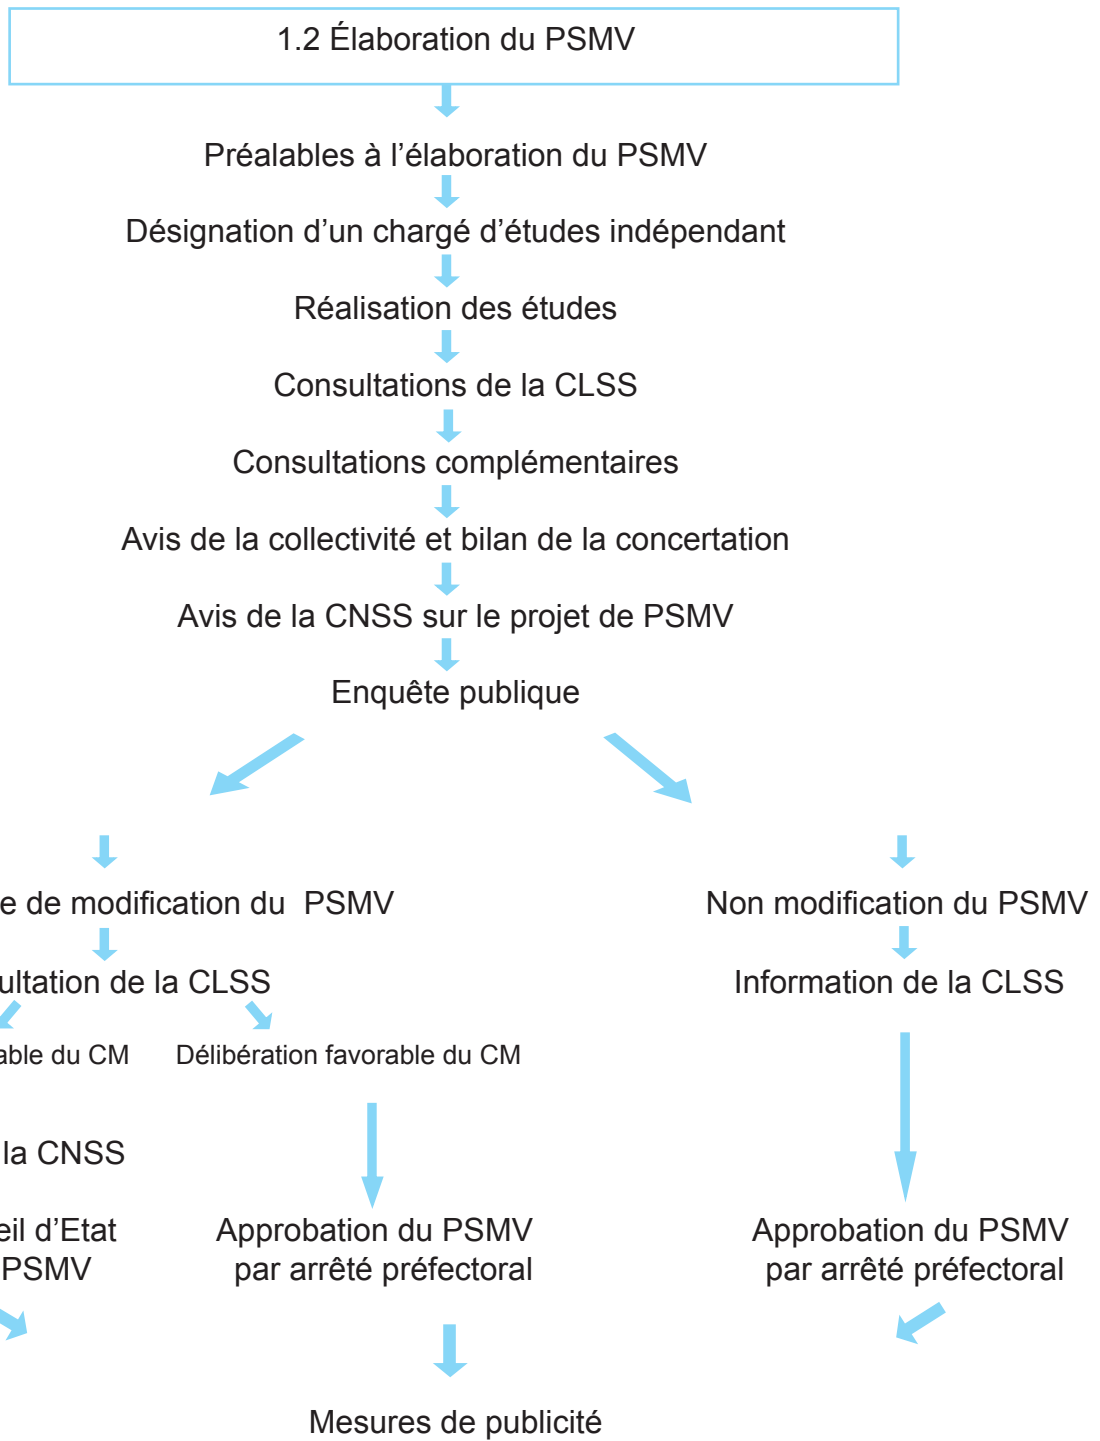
1.2 Élaboration du PSMV

Préalables à l'élaboration du PSMV

Désignation d'un chargé d'études indépendant

Réalisation des études

Consultations de la CLSS

Consultations complémentaires

Avis de la collectivité et bilan de la concertation

Avis de la CNSS sur le projet de PSMV

Enquête publique

e de modification du PSMV

ultation de la CLSS

able du CM

Délibération favorable du CM

la CNSS

eil d'Etat
PSMV

Approbation du PSMV
par arrêté préfectoral

Non modification du PSMV

Information de la CLSS

Approbation du PSMV
par arrêté préfectoral

Mesures de publicité